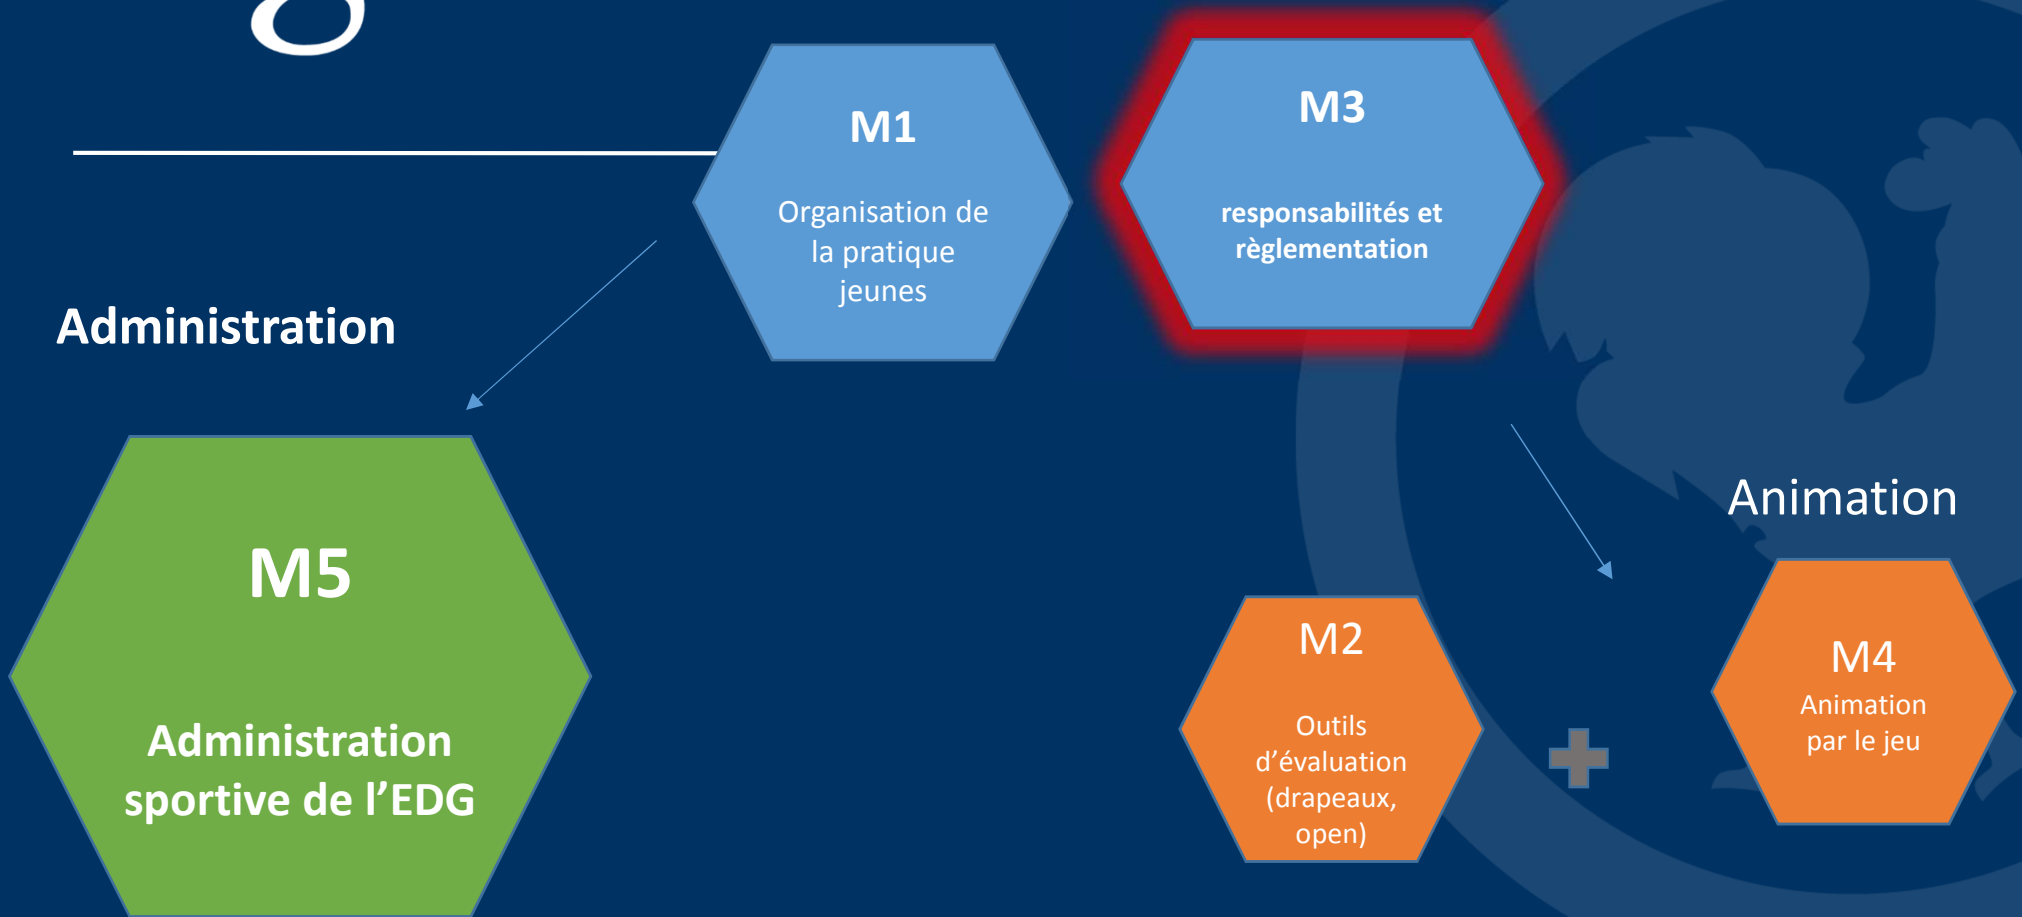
M1

Organisation de la pratique jeunes

M3

responsabilités et règlementation

Administration

M5

Administration sportive de l'EDG

Animation

M2

Outils d'évaluation (drapeaux, open)

M4

Animation par le jeu